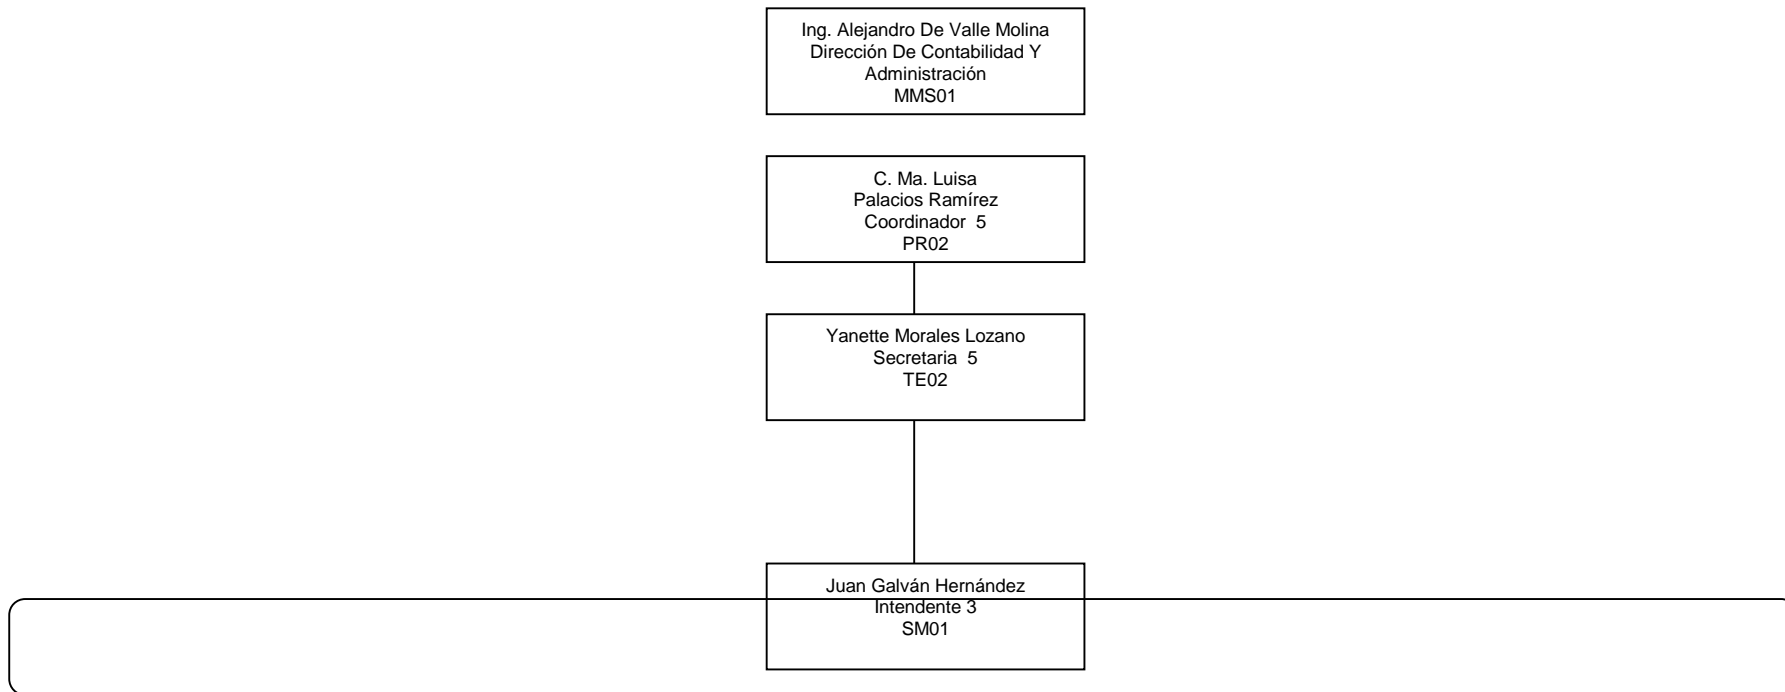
Ing. Alejandro De Valle Molina
Dirección De Contabilidad Y Administración
MMS01

C. Ma. Luisa
Palacios Ramírez
Coordinador 5
PR02

Yanette Morales Lozano
Secretaria 5
TE02

Juan Galván Hernández
Intendente 3
SM01